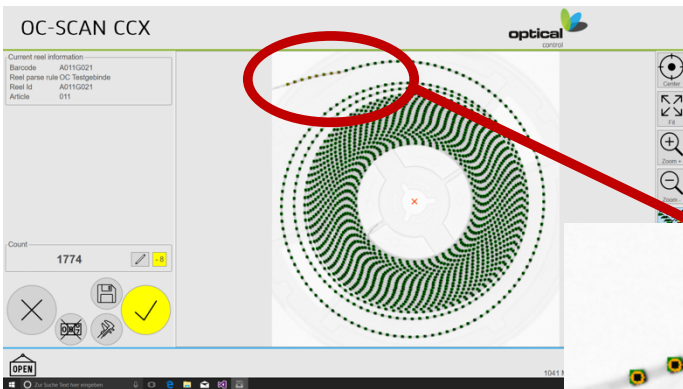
OC-SCAN CCX

optical control

Current reel information
Barcode A011G021
Reel parse rule OC Testgebinde
Reel Id A011G021
Article 011

Count
1774
-8

Center
Fit
Zoom +
Zoom -

OPEN

Zur Suche Text hier eingeben

1041 M